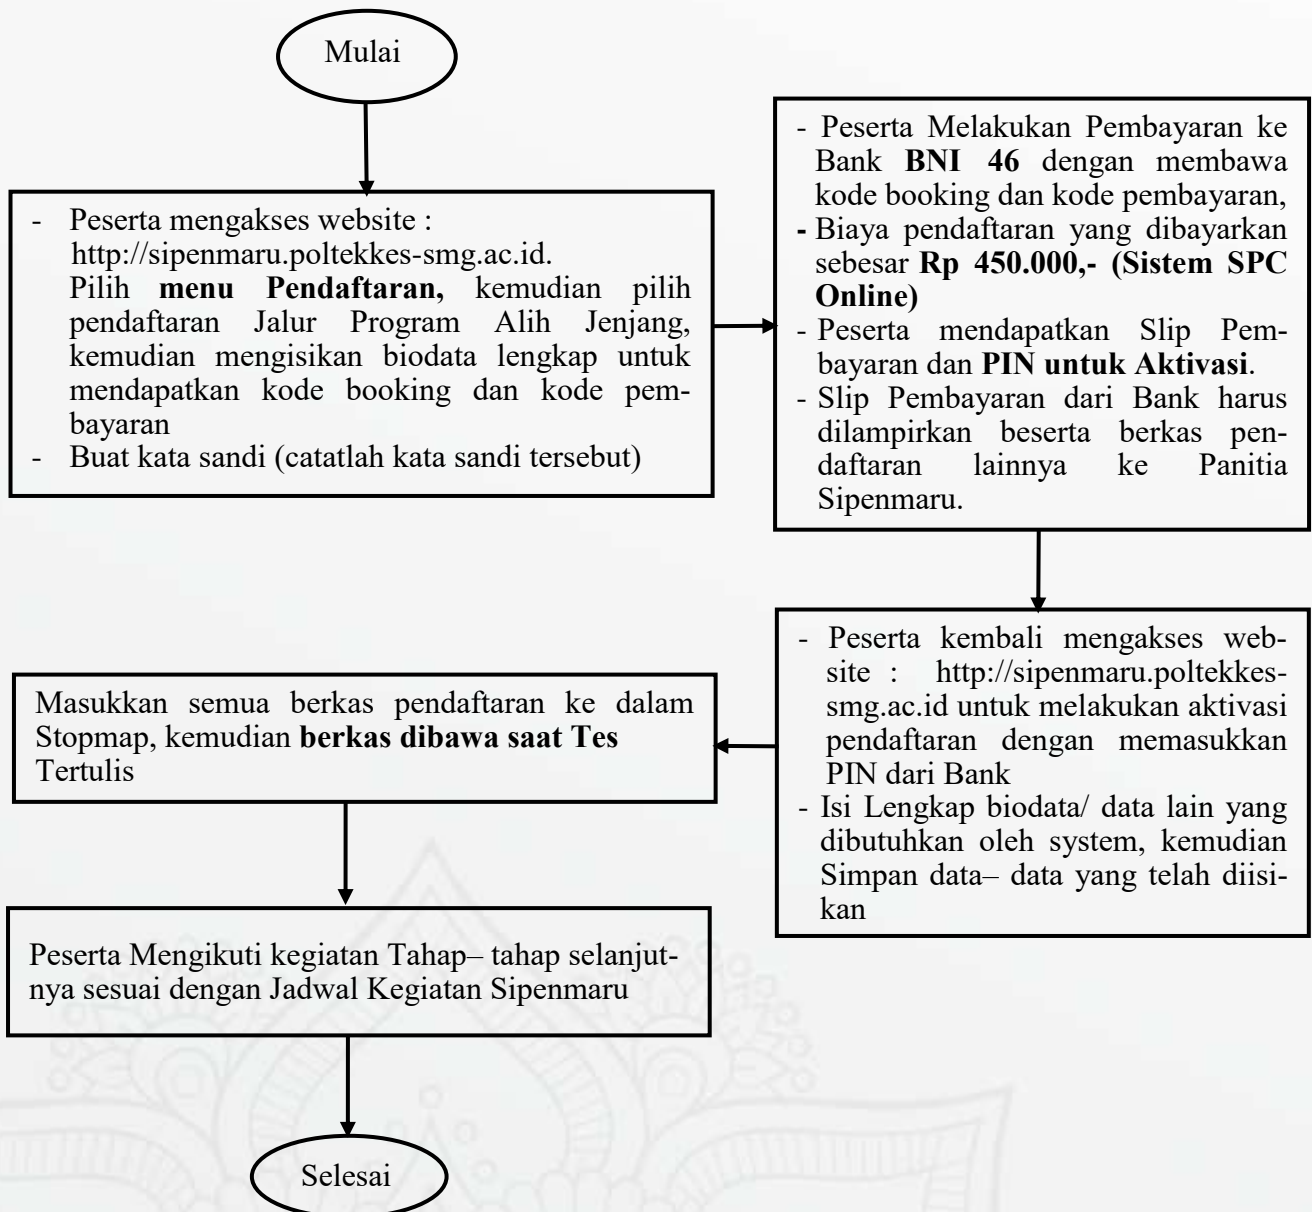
Mulai

- Peserta mengakses website : http://sipenmaru.poltekkes-smg.ac.id. Pilih **menu Pendaftaran,** kemudian pilih pendaftaran Jalur Program Alih Jenjang, kemudian mengisikan biodata lengkap untuk mendapatkan kode booking dan kode pembayaran
- Buat kata sandi (catatlah kata sandi tersebut)

- Peserta Melakukan Pembayaran ke Bank **BNI 46** dengan membawa kode booking dan kode pembayaran,
- Biaya pendaftaran yang dibayarkan sebesar **Rp 450.000,- (Sistem SPC Online)**
- Peserta mendapatkan Slip Pembayaran dan **PIN untuk Aktivasi**.
- Slip Pembayaran dari Bank harus dilampirkan beserta berkas pendaftaran lainnya ke Panitia Sipenmaru.

- Peserta kembali mengakses website : http://sipenmaru.poltekkes-smg.ac.id untuk melakukan aktivasi pendaftaran dengan memasukkan PIN dari Bank
- Isi Lengkap biodata/ data lain yang dibutuhkan oleh system, kemudian Simpan data– data yang telah diisikan

Masukkan semua berkas pendaftaran ke dalam Stopmap, kemudian **berkas dibawa saat Tes** Tertulis

Peserta Mengikuti kegiatan Tahap– tahap selanjutnya sesuai dengan Jadwal Kegiatan Sipenmaru

Selesai